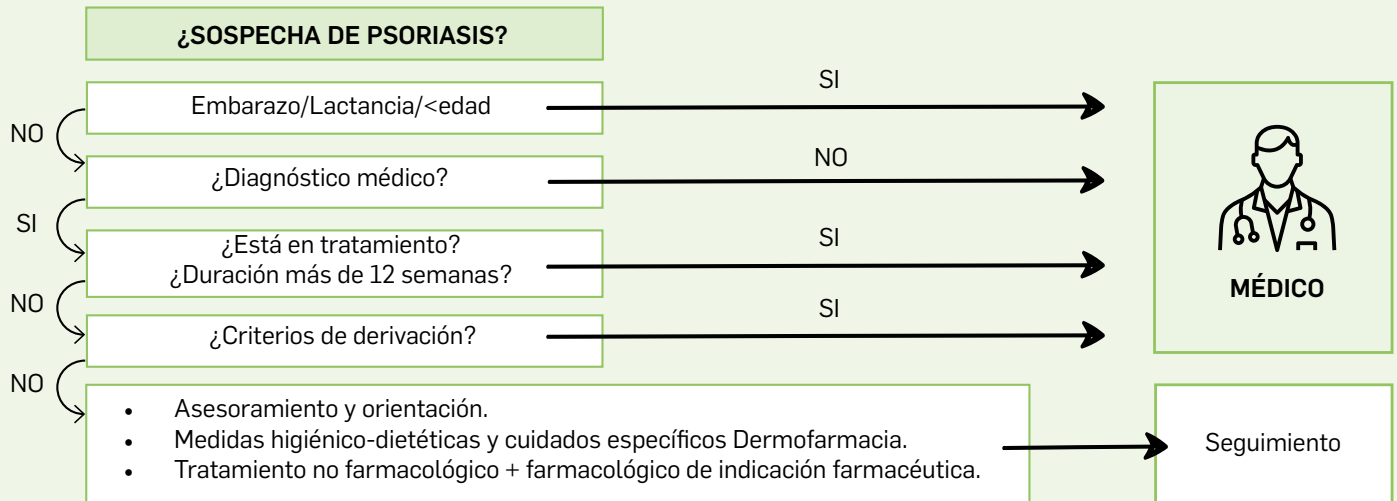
¿SOSPECHA DE PSORIASIS?

Embarazo/Lactancia/<edad

SI

NO

¿Diagnóstico médico?

NO

SI

¿Está en tratamiento?
¿Duración más de 12 semanas?

SI

NO

¿Criterios de derivación?

SI

NO

- Asesoramiento y orientación.
- Medidas higiénico-dietéticas y cuidados específicos Dermofarmacia.
- Tratamiento no farmacológico + farmacológico de indicación farmacéutica.

MÉDICO

Seguimiento